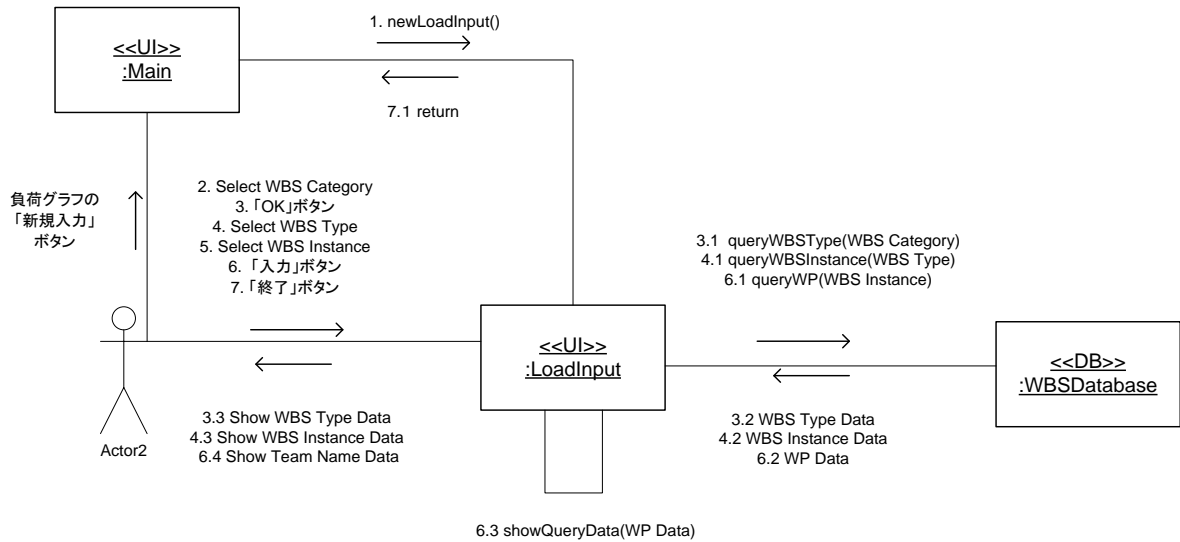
<<UI>>
:Main

1. newLoadInput()

7.1 return

負荷グラフの
「新規入力」
ボタン

2. Select WBS Category
3.「OK」ボタン
4. Select WBS Type
5. Select WBS Instance
6. 「入力」ボタン
7.「終了」ボタン

3.1 queryWBSType(WBS Category)
4.1 queryWBSInstance(WBS Type)
6.1 queryWP(WBS Instance)

<<UI>>
:LoadInput

<<DB>>
:WBSDatabase

Actor2

3.3 Show WBS Type Data
4.3 Show WBS Instance Data
6.4 Show Team Name Data

3.2 WBS Type Data
4.2 WBS Instance Data
6.2 WP Data

6.3 showQueryData(WP Data)